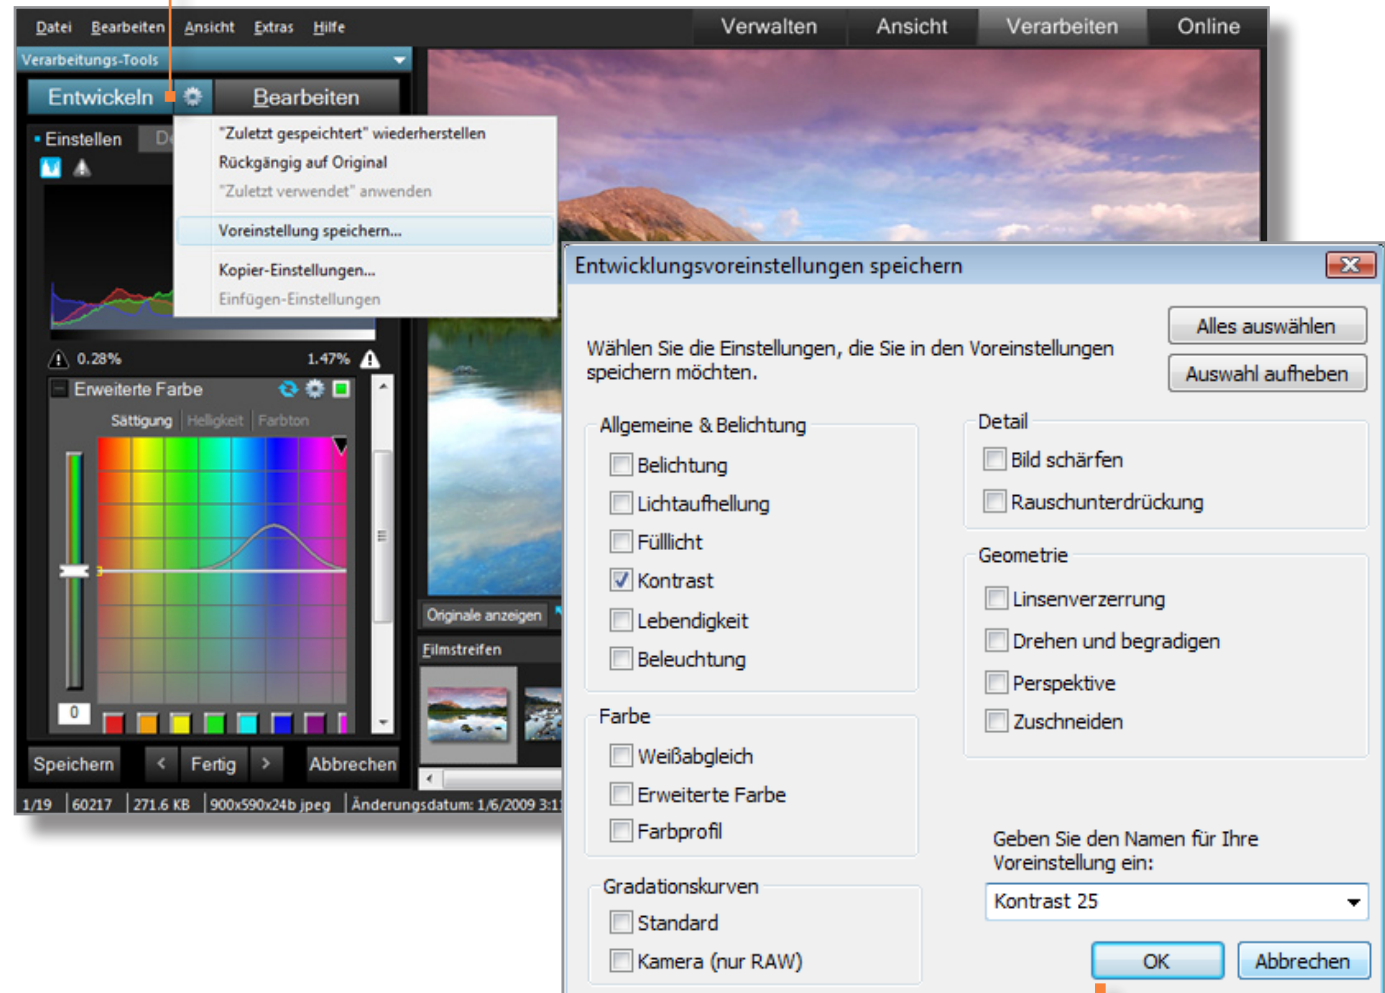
Datei Bearbeiten Ansicht Extras Hilfe

Verwalten Ansicht Verarbeiten Online

Verarbeitungs-Tools

Entwickeln Bearbeiten

Einstellen De

"Zuletzt gespeichert" wiederherstellen
Rückgängig auf Original
"Zuletzt verwendet" anwenden
Voreinstellung speichern...
Kopier-Einstellungen...
Einfügen-Einstellungen

0.28% 1.47%

Erweiterte Farbe

Sättigung Helligkeit Farbton

0

Speichern < Fertig > Abbrechen

Originale anzeigen

Filmstreifen

1/19 60217 271.6 KB 900x590x24b jpeg Änderungsdatum: 1/6/2009 3:1

Entwicklungsvoreinstellungen speichern

Wählen Sie die Einstellungen, die Sie in den Voreinstellungen speichern möchten.

Alles auswählen
Auswahl aufheben

Allgemeine & Belichtung
Belichtung
Lichtaufhellung
Füllicht
Kontrast
Lebendigkeit
Beleuchtung

Detail
Bild schärfen
Rauschunterdrückung

Geometrie
Linsenverzerrung
Drehen und begradigen
Perspektive
Zuschneiden

Farbe
Weißabgleich
Erweiterte Farbe
Farbprofil

Gradationskurven
Standard
Kamera (nur RAW)

Geben Sie den Namen für Ihre Voreinstellung ein:

Kontrast 25

OK Abbrechen